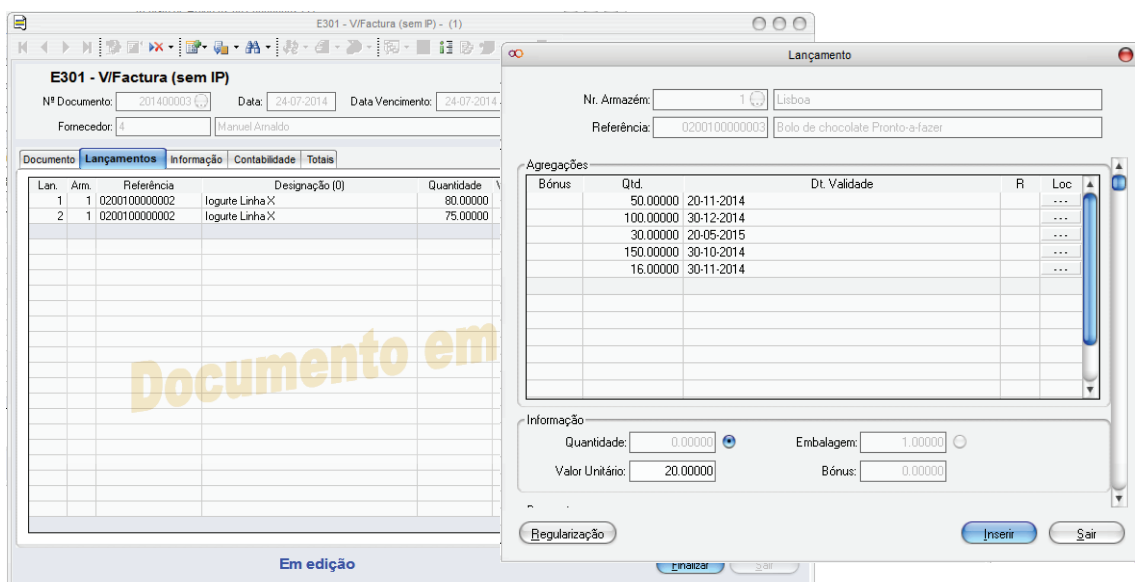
E301 - V/Factura (sem IP) - (1)

E301 - V/Factura (sem IP)

Nº Documento: 201400003 Data: 24-07-2014 Data Vencimento: 24-07-2014

Fornecedor: 4 Manuel Arnaldo

Documento Lançamentos Informação Contabilidade Totais

| Lan. | Arm. | Referência | Designação (0) | Quantidade |
|---|---|---|---|---|
| 1 | 1 | 0200100000002 | Iogurte Linha X | 80.00000 |
| 2 | 1 | 0200100000002 | Iogurte Linha X | 75.00000 |

Documento em

Em edição

Finalizar Sair

Lançamento

Nr. Armazém: 1 Lisboa

Referência: 0200100000003 Bolo de chocolate Pronto-a-fazer

Agregações

| Bónus | Qtd. | Dt. Validade | R | Loc |
|---|---|---|---|---|
| | 50.00000 | 20-11-2014 | | ... |
| | 100.00000 | 30-12-2014 | | ... |
| | 30.00000 | 20-05-2015 | | ... |
| | 150.00000 | 30-10-2014 | | ... |
| | 16.00000 | 30-11-2014 | | ... |

Informação

Quantidade: 0.00000 Embalagem: 1.00000

Valor Unitário: 20.00000 Bónus: 0.00000

Regularização Inserir Sair